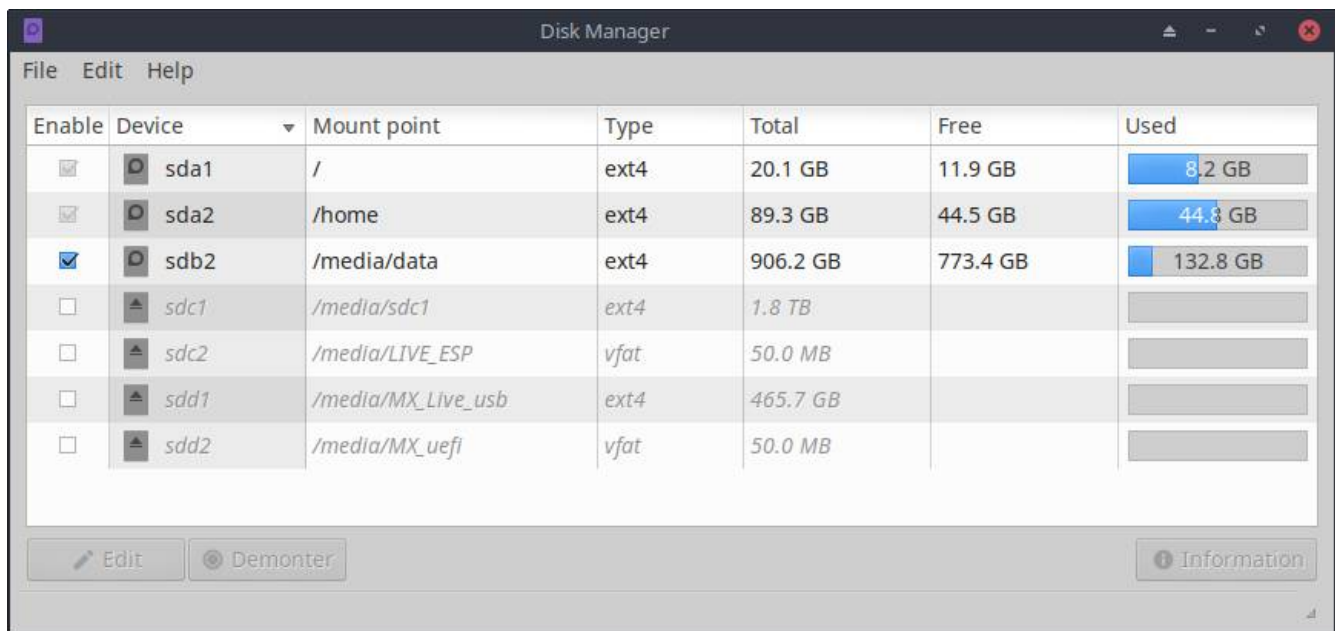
Disk Manager

File Edit Help

| Enable | Device | Mount point | Type | Total | Free | Used |
|---|---|---|---|---|---|---|
| | sda1 | / | ext4 | 20.1 GB | 11.9 GB | 8.2 GB |
| | sda2 | /home | ext4 | 89.3 GB | 44.5 GB | 44.8 GB |
| | sdb2 | /media/data | ext4 | 906.2 GB | 773.4 GB | 132.8 GB |
| | sdc1 | /media/sdc1 | ext4 | 1.8 TB | | |
| | sdc2 | /media/LIVE_ESP | vfat | 50.0 MB | | |
| | sdd1 | /media/MX_Live_usb | ext4 | 465.7 GB | | |
| | sdd2 | /media/MX_uefi | vfat | 50.0 MB | | |

Edit Demonter Information